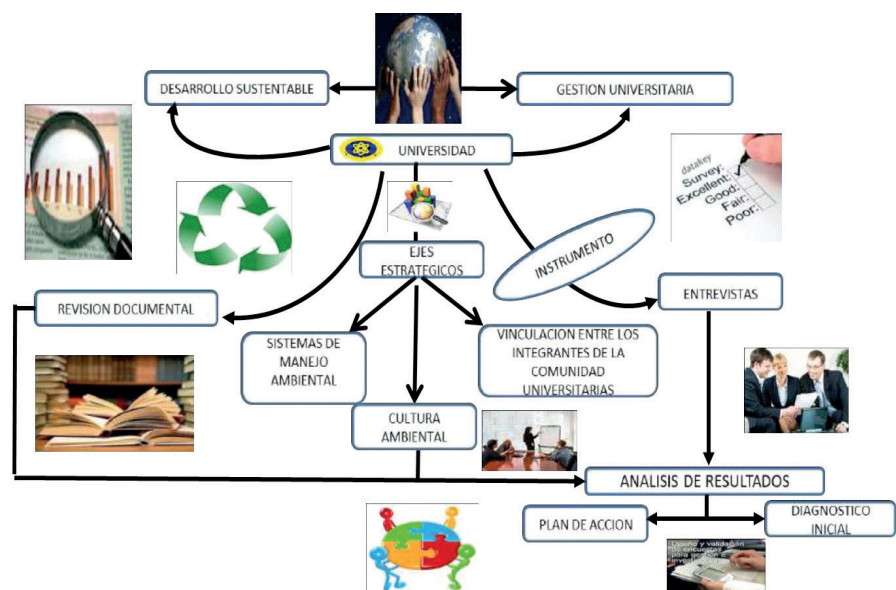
DESARROLLO SUSTENTABLE

GESTION UNIVERSITARIA

UNIVERSIDAD

datakey
Survey:
Excellent:
Good:
Fair:
Poor:

EJES ESTRATEGICOS

INSTRUMENTO

REVISION DOCUMENTAL

ENTREVISTAS

SISTEMAS DE MANEJO AMBIENTAL

VINCULACION ENTRE LOS INTEGRANTES DE LA COMUNIDAD UNIVERSITARIAS

CULTURA AMBIENTAL

ANALISIS DE RESULTADOS

PLAN DE ACCION

DIAGNOSTICO INICIAL

Diseño y validación de encuestas para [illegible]